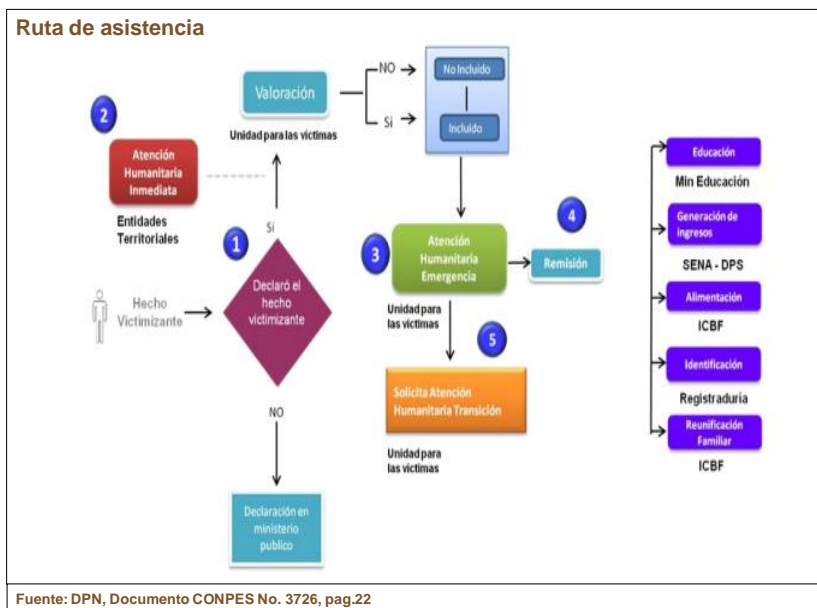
Ruta de asistencia

2

Atención Humanitaria Inmediata

Entidades Territoriales

Valoración

Unidad para las víctimas

NO

Si

No Incluido

Incluido

Si

1

Hecho Victimizante

Declaró el hecho victimizante

NO

Declaración en ministerio publico

3

Atención Humanitaria Emergencia

4

Remisión

Unidad para las víctimas

5

Solicita Atención Humanitaria Transición

Unidad para las víctimas

Educación

Min Educación

Generación de ingresos

SENA - DPS

Alimentación

ICBF

Identificación

Registraduría

Reunificación Familiar

ICBF

Fuente: DPN, Documento CONPES No. 3726, pag.22